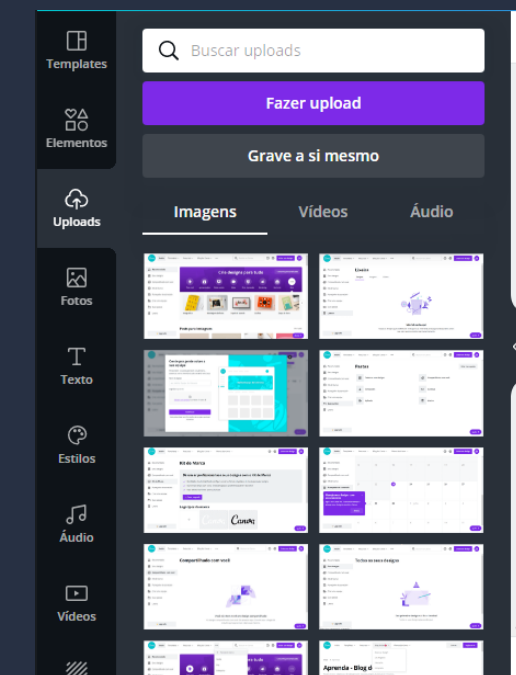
Templates

Elementos

Uploads

Fotos

Texto

Estilos

Áudio

Vídeos

Buscar uploads

Fazer upload

Grave a si mesmo

Imagens

Vídeos

Áudio

Crie designs com tudo

Livros

Pastas

Kit da Marca

Compartilhado com você

Todos os seus designs

Aprenda - Blog d